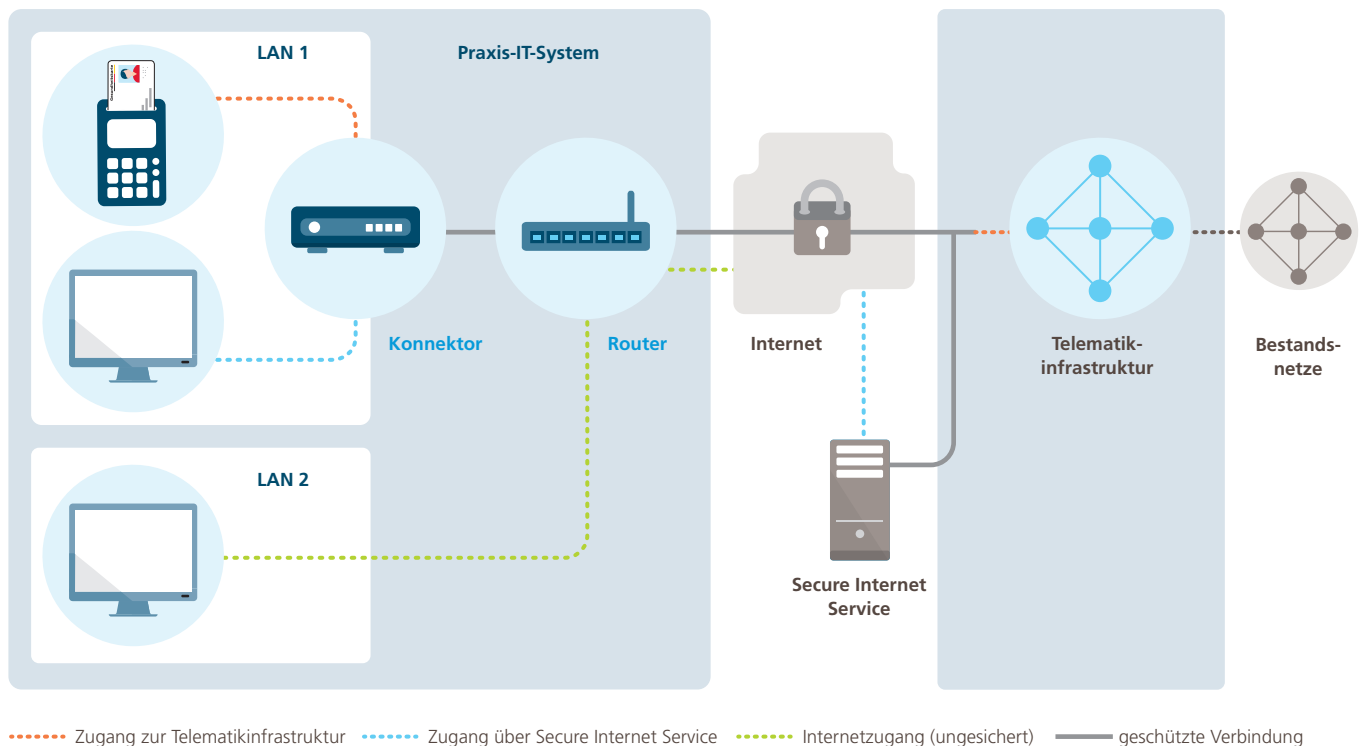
LAN 1

Praxis-IT-System

Konnektor

Router

Internet

Telematikinfrastruktur

Bestandsnetze

LAN 2

Secure Internet Service

Zugang zur Telematikinfrastruktur   Zugang über Secure Internet Service   Internetzugang (ungesichert)   geschützte Verbindung